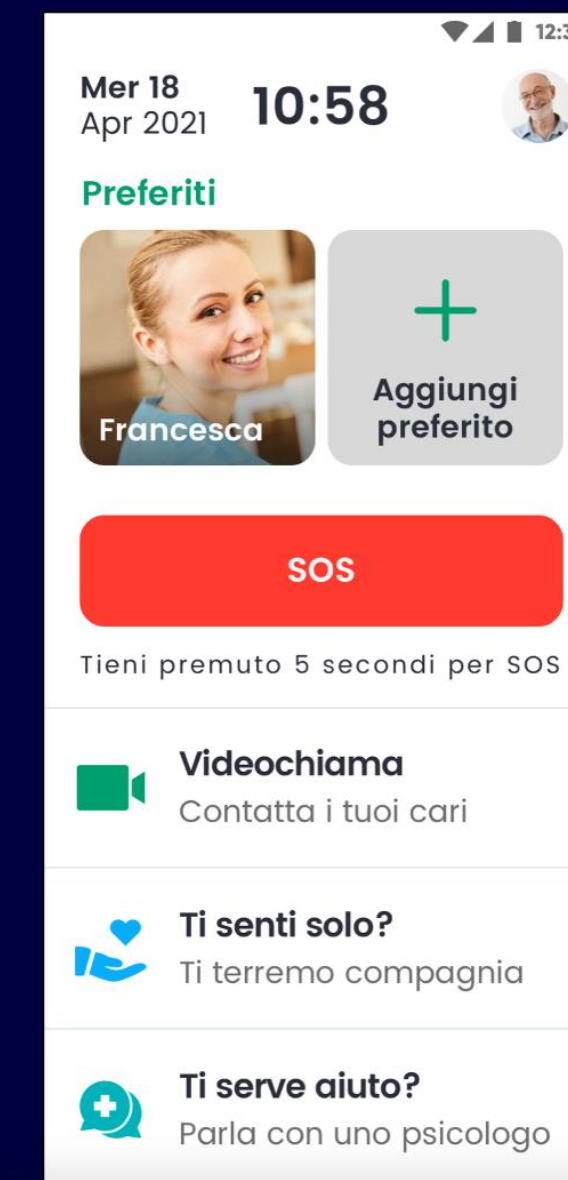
12:3

Mer 18
Apr 2021

10:58

Preferiti

Francesca

Aggiungi preferito

SOS

Tieni premuto 5 secondi per SOS

Videochiama
Contatta i tuoi cari

Ti senti solo?
Ti terremo compagnia

Ti serve aiuto?
Parla con uno psicologo